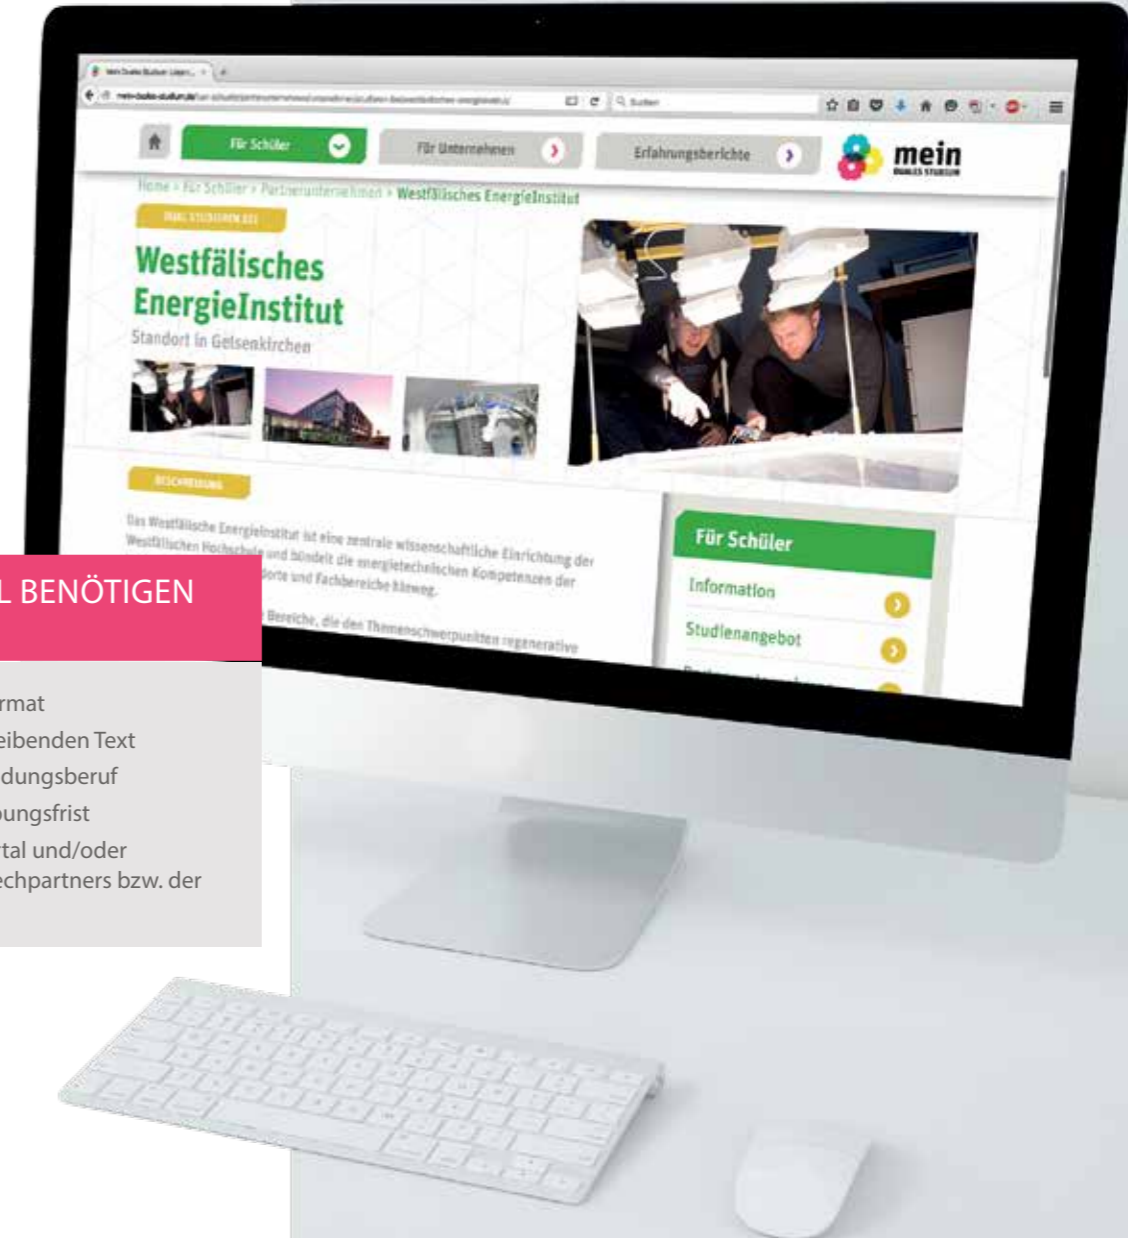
mein Duales Studium Unpar... ×

mein-duales-studium.de/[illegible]

Suchen

Für Schüler

Für Unternehmen

Erfahrungsberichte

mein
DUALES STUDIUM

Home > Für Schüler > Partnerunternehmen > Westfälisches EnergieInstitut

DUAL STUDIEREN BEI

Westfälisches EnergieInstitut

Standort in Gelsenkirchen

BESCHREIBUNG

Das Westfälische EnergieInstitut ist eine zentrale wissenschaftliche Einrichtung der Westfälischen Hochschule und bündelt die energietechnischen Kompetenzen der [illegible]orte und Fachbereiche hinweg.

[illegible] Bereiche, die den Themenschwerpunkten regenerative

Für Schüler

Information

Studienangebot

L BENÖTIGEN

rmat
eibenden Text
dungsberuf
bungsfrist
tal und/oder
echpartners bzw. der